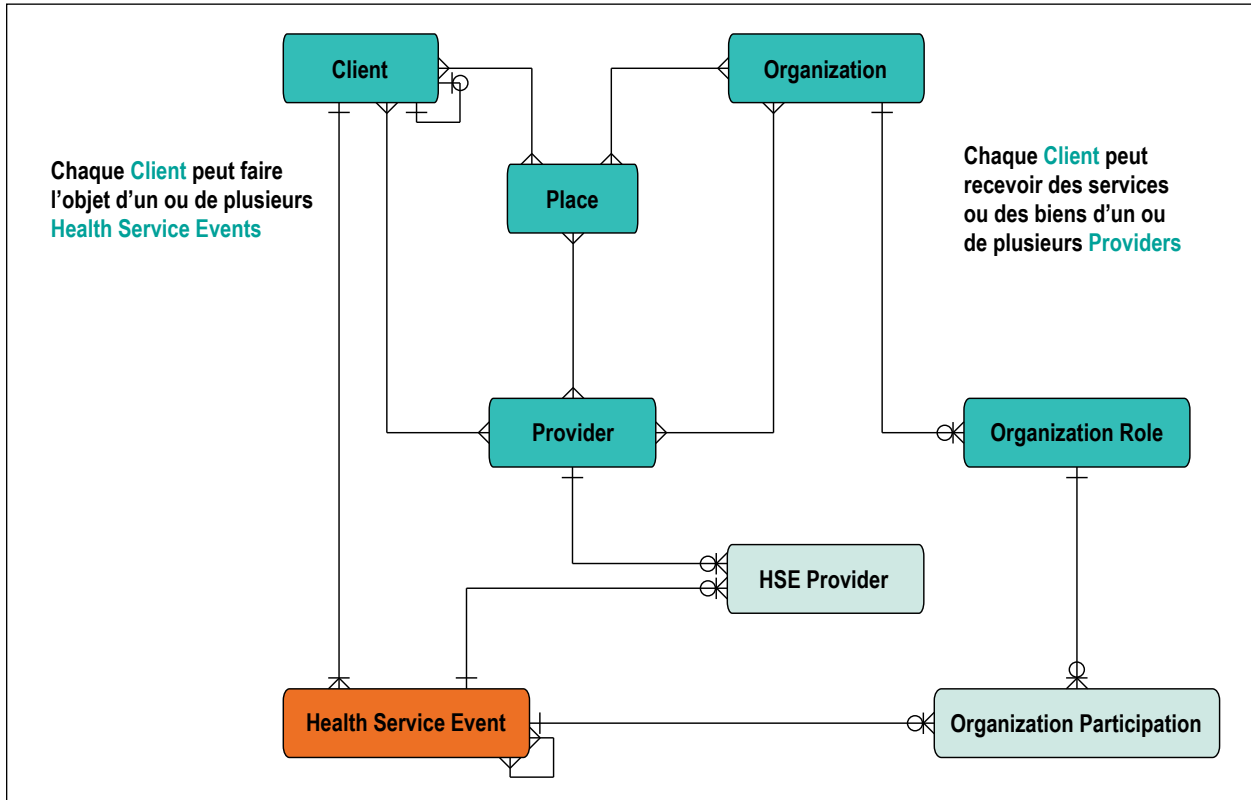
Client

Organization

Chaque Client peut faire l’objet d’un ou de plusieurs Health Service Events

Place

Chaque Client peut recevoir des services ou des biens d’un ou de plusieurs Providers

Provider

Organization Role

HSE Provider

Health Service Event

Organization Participation